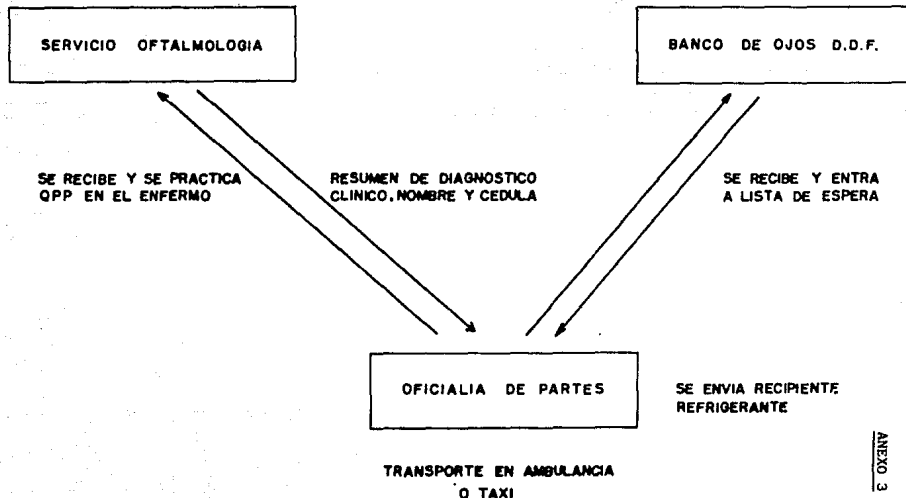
SERVICIO OFTALMOLOGIA

BANCO DE OJOS D.D.F.

SE RECIBE Y SE PRACTICA QPP EN EL ENFERMO

RESUMEN DE DIAGNOSTICO CLINICO, NOMBRE Y CEDULA

SE RECIBE Y ENTRA A LISTA DE ESPERA

OFICIALIA DE PARTES

SE ENVIA RECIPIENTE REFRIGERANTE

TRANSPORTE EN AMBULANCIA O TAXI

ANEXO 3